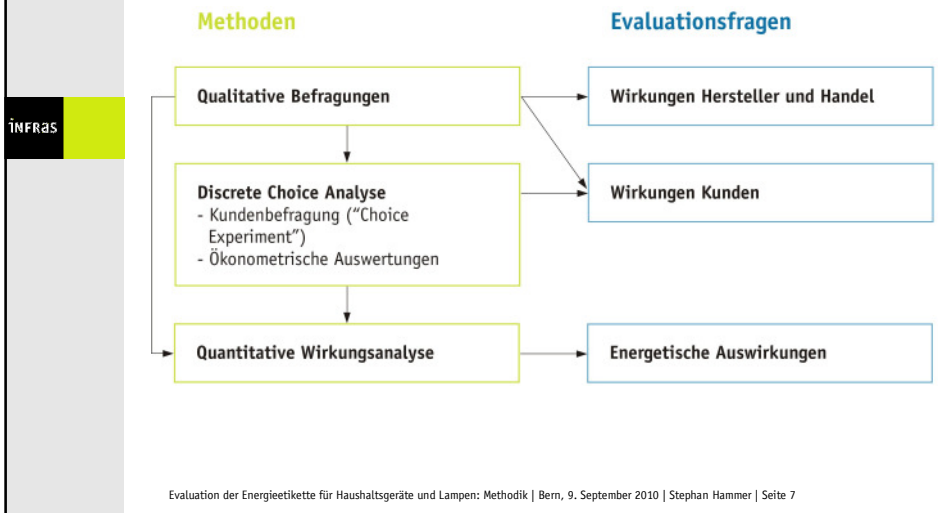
INFRAS

Methoden

Evaluationsfragen

Qualitative Befragungen

Discrete Choice Analyse
- Kundenbefragung ("Choice Experiment")
- Ökonometrische Auswertungen

Quantitative Wirkungsanalyse

Wirkungen Hersteller und Handel

Wirkungen Kunden

Energetische Auswirkungen

Evaluation der Energieetikette für Haushaltsgeräte und Lampen: Methodik | Bern, 9. September 2010 | Stephan Hammer | Seite 7